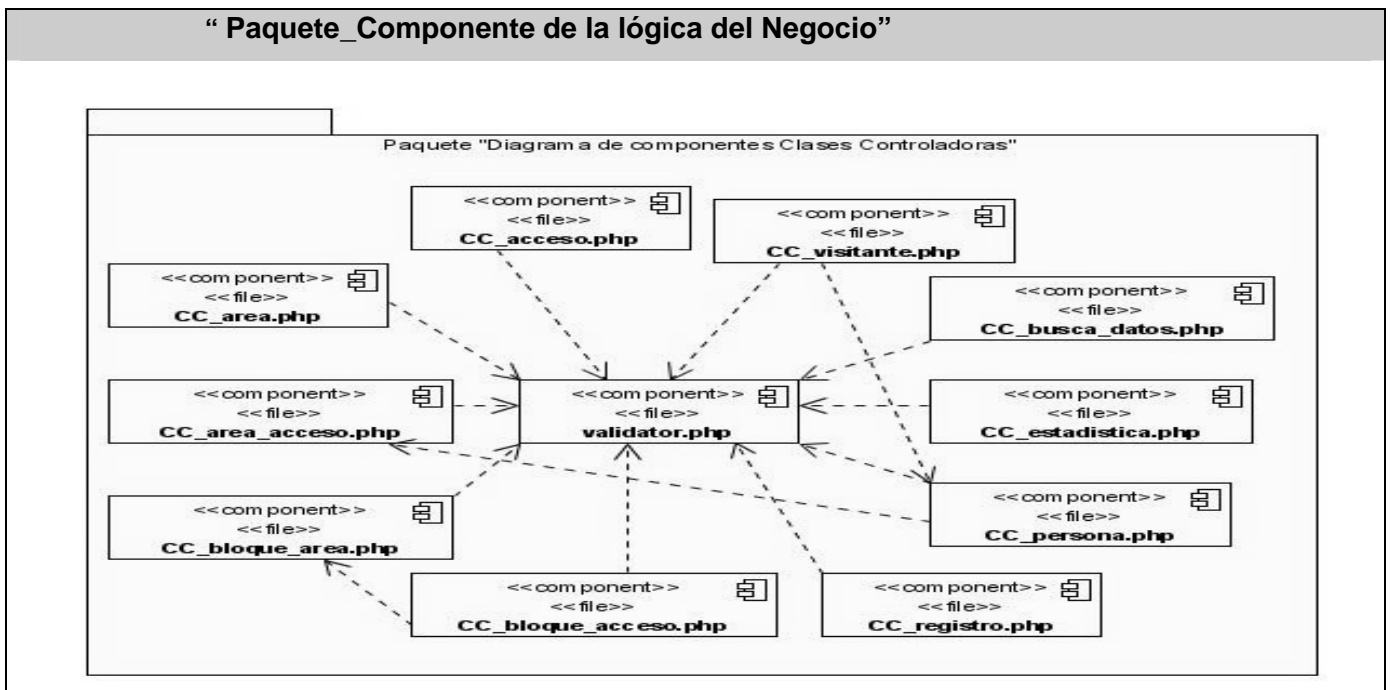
" Paquete_Componente de la lógica del Negocio"

Paquete "Diagrama de componentes Clases Controladoras"

<<component>>
<<file>>
CC_acceso.php

<<component>>
<<file>>
CC_visitante.php

<<component>>
<<file>>
CC_area.php

<<component>>
<<file>>
CC_busca_datos.php

<<component>>
<<file>>
CC_area_acceso.php

<<component>>
<<file>>
validator.php

<<component>>
<<file>>
CC_estadistica.php

<<component>>
<<file>>
CC_persona.php

<<component>>
<<file>>
CC_bloque_area.php

<<component>>
<<file>>
CC_bloque_acceso.php

<<component>>
<<file>>
CC_registro.php